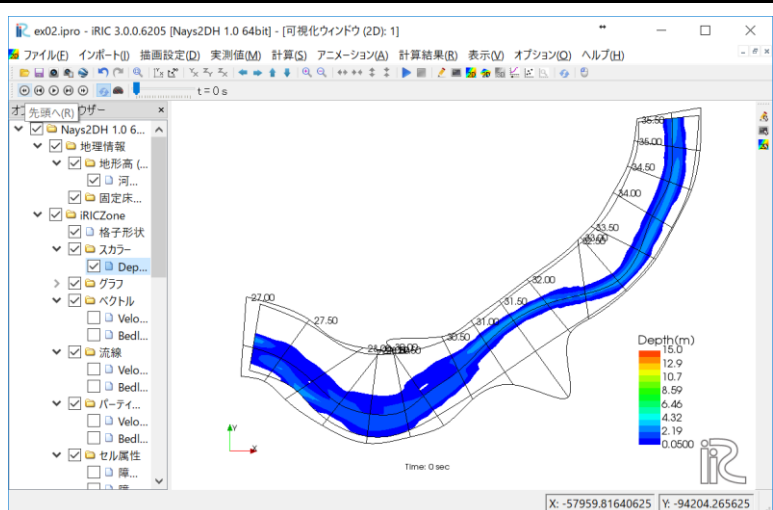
ex02.ipro - iRIC 3.0.0.6205 [Nays2DH 1.0 64bit] - [可視化ウィンドウ (2D): 1]

ファイル(F) インポート(I) 描画設定(D) 実測値(M) 計算(S) アニメーション(A) 計算結果(R) 表示(V) オプション(O) ヘルプ(H)

t = 0 s

オ 先頭へ(R) ウザー

Nays2DH 1.0 6...
地理情報
地形高 (...
河...
固定床...
iRICZone
格子形状
スカラー
Dep...
グラフ
ベクトル
Velo...
Bedl...
流線
Velo...
Bedl...
パーティ...
Velo...
Bedl...
セル属性
障...
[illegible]

35.50
35.00
34.50
34.00
33.50
33.00
32.50
32.00
31.50
31.00
30.50
27.00
27.50
28.00
28.50
29.00
29.50

Depth(m)
15.0
12.9
10.7
8.59
6.46
4.32
2.19
0.0500

Time: 0 sec

iRIC

X: -57959.81640625 Y: -94204.265625